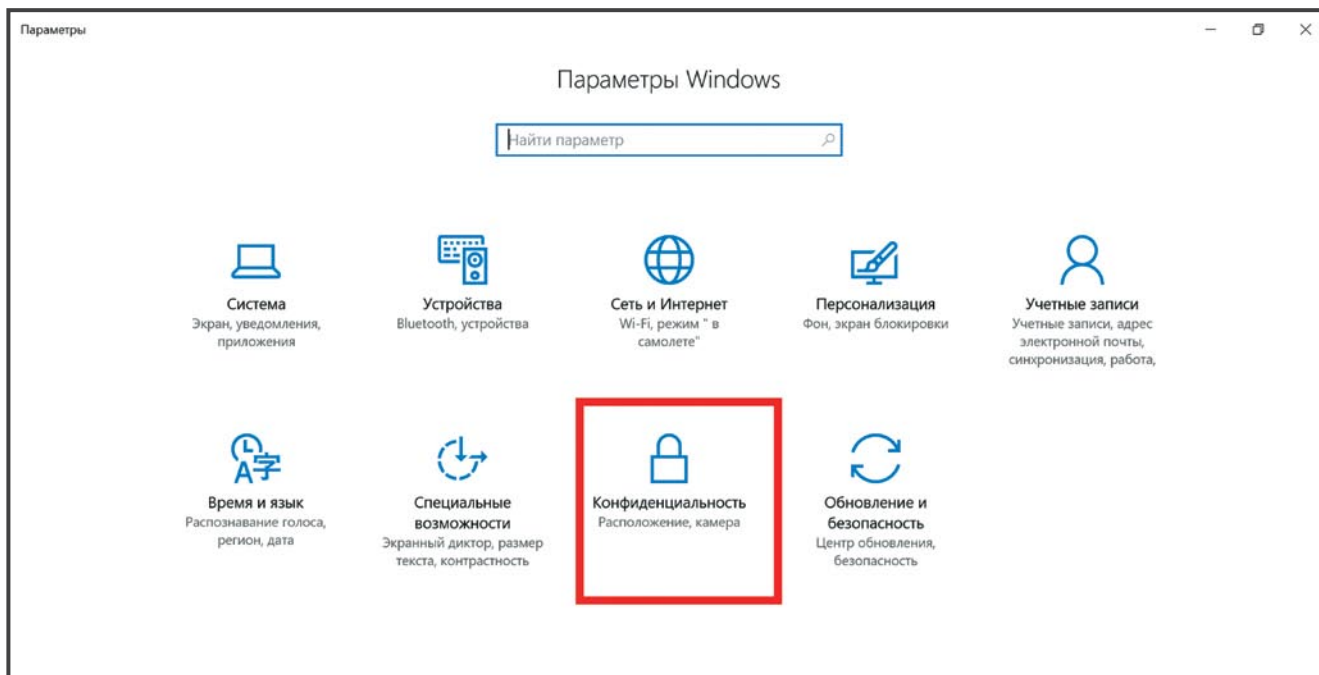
Параметры

Параметры Windows

Найти параметр

Система
Экран, уведомления, приложения

Устройства
Bluetooth, устройства

Сеть и Интернет
Wi-Fi, режим " в самолете"

Персонализация
Фон, экран блокировки

Учетные записи
Учетные записи, адрес электронной почты, синхронизация, работа,

Время и язык
Распознавание голоса, регион, дата

Специальные возможности
Экранный диктор, размер текста, контрастность

Конфиденциальность
Расположение, камера

Обновление и безопасность
Центр обновления, безопасность